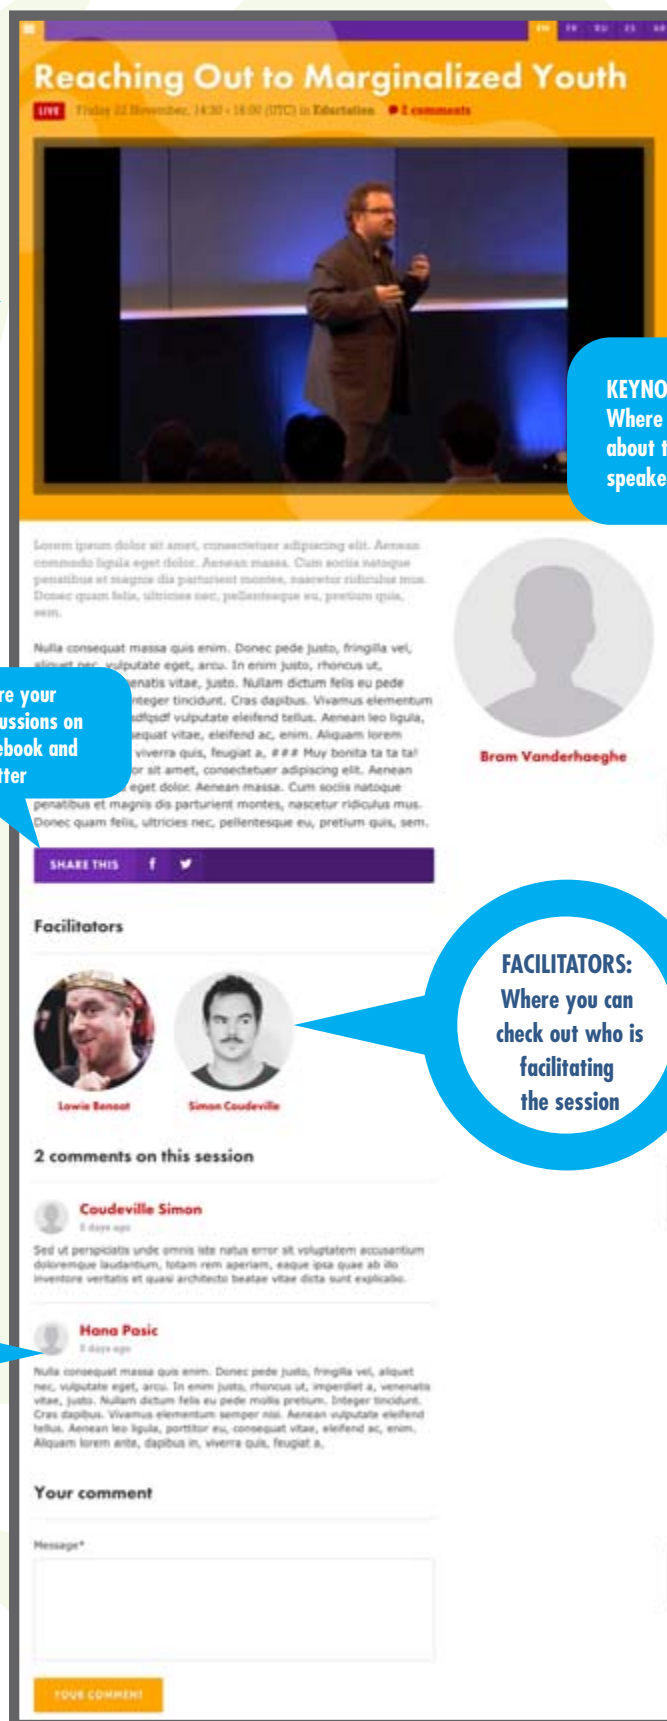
EN FR RU ES AR

Reaching Out to Marginalized Youth

LIVE Friday 22 November, 14:30 - 16:00 (UTC) in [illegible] 2 comments

KEYNO
Where
about t
speake

Lorem ipsum dolor sit amet, consectetuer adipiscing elit. Aenean commodo ligula eget dolor. Aenean massa. Cum sociis natoque penatibus et magnis dis parturient montes, nascetur ridiculus mus. Donec quam felis, ultricies nec, pellentesque eu, pretium quis, sem.

Nulla consequat massa quis enim. Donec pede justo, fringilla vel, aliquet nec, vulputate eget, arcu. In enim justo, rhoncus ut, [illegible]enatis vitae, justo. Nullam dictum felis eu pede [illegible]nteger tincidunt. Cras dapibus. Vivamus elementum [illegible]adfqsdf vulputate eleifend tellus. Aenean leo ligula, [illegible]equat vitae, eleifend ac, enim. Aliquam lorem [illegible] viverra quis, feugiat a, ### Muy bonita ta ta ta! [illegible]or sit amet, consectetuer adipiscing elit. Aenean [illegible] eget dolor. Aenean massa. Cum sociis natoque penatibus et magnis dis parturient montes, nascetur ridiculus mus. Donec quam felis, ultricies nec, pellentesque eu, pretium quis, sem.

re your
ussions on
ebook and
tter

Bram Vanderhaeghe

SHARE THIS

Facilitators

Lowie Benoot

Simon Coudeville

FACILITATORS: Where you can check out who is facilitating the session

2 comments on this session

Coudeville Simon
3 days ago
Sed ut perspiciatis unde omnis iste natus error sit voluptatem accusantium doloremque laudantium, totam rem aperiam, eaque ipsa quae ab illo inventore veritatis et quasi architecto beatae vitae dicta sunt explicabo.

Hana Pasic
3 days ago
Nulla consequat massa quis enim. Donec pede justo, fringilla vel, aliquet nec, vulputate eget, arcu. In enim justo, rhoncus ut, imperdiet a, venenatis vitae, justo. Nullam dictum felis eu pede mollis pretium. Integer tincidunt. Cras dapibus. Vivamus elementum semper nisi. Aenean vulputate eleifend tellus. Aenean leo ligula, porttitor eu, consequat vitae, eleifend ac, enim. Aliquam lorem ante, dapibus in, viverra quis, feugiat a,

Your comment

Message*

YOUR COMMENT